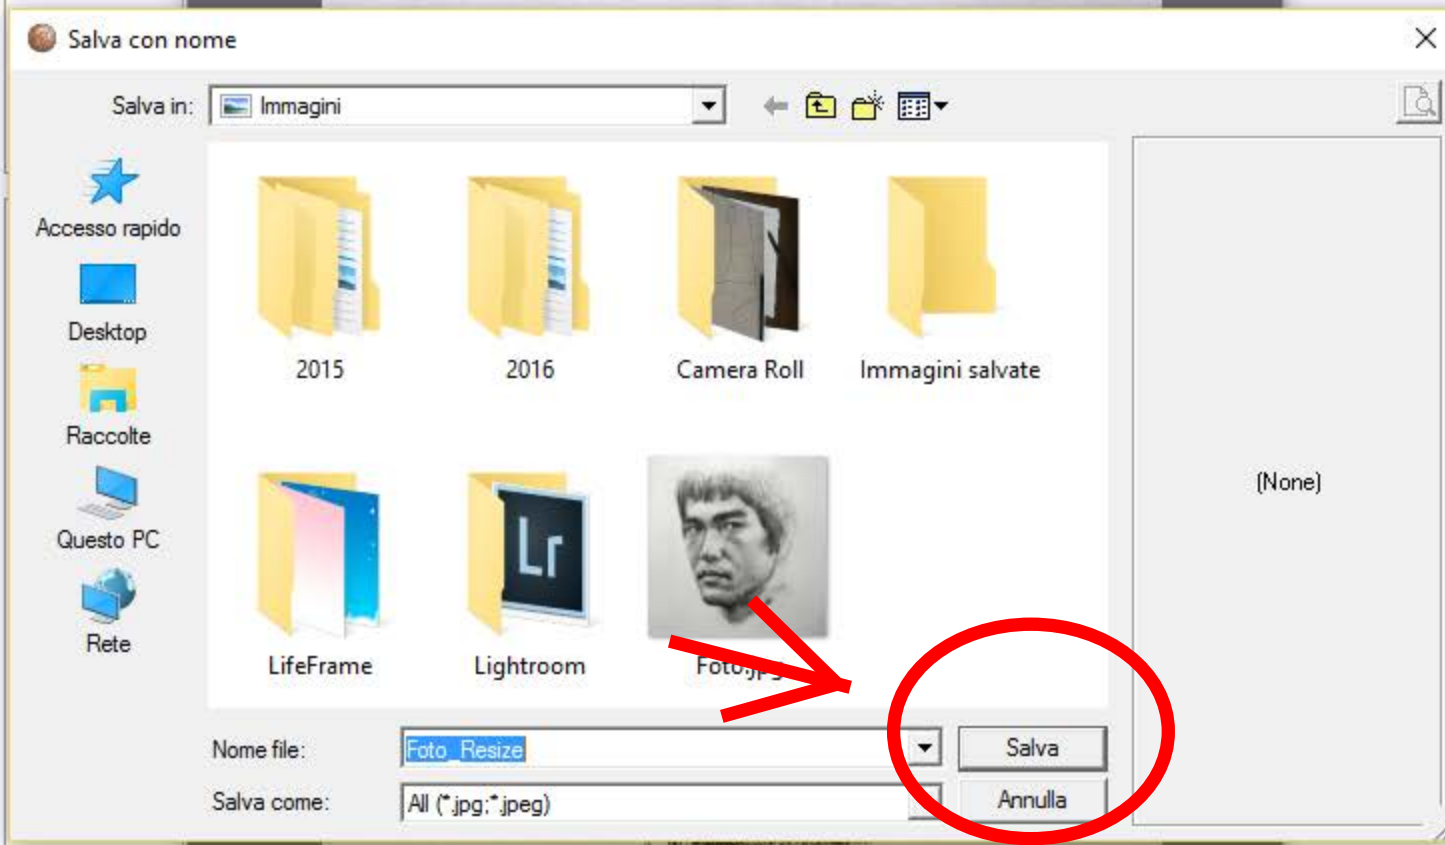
Salva con nome

Salva in: Immagini

Accesso rapido
Desktop
Raccolte
Questo PC
Rete

2015
2016
Camera Roll
Immagini salvate
LifeFrame
Lightroom
Foto.jp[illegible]

(None)

Nome file: Foto_Resize
Salva come: All (*.jpg;*.jpeg)

Salva
Annulla